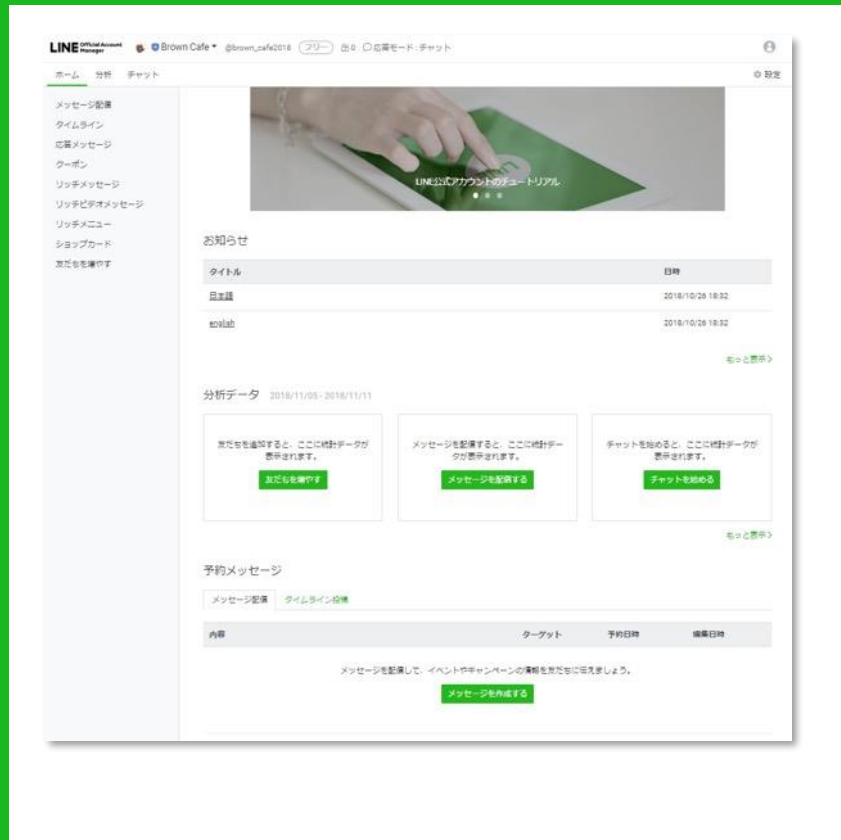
LINE Official Account Manager Brown Cafe @brown_cafe2018 フリー 0 応答モード：チャット

ホーム 分析 チャット

設定

メッセージ配信
タイムライン
応答メッセージ
クーポン
リッチメッセージ
リッチビデオメッセージ
リッチメニュー
ショップカード
友だちを増やす

LINE公式アカウントのチュートリアル

お知らせ

| タイトル | 日時 |
|---|---|
| 日本語 | 2018/10/26 18:32 |
| english | 2018/10/26 18:32 |

もっと表示

分析データ 2018/11/05 - 2018/11/11

友だちを追加すると、ここに統計データが表示されます。
友だちを増やす

メッセージを配信すると、ここに統計データが表示されます。
メッセージを配信する

チャットを始めると、ここに統計データが表示されます。
チャットを始める

もっと表示

予約メッセージ

メッセージ配信 タイムライン投稿

| 内容 | ターゲット | 予約日時 | 編集日時 |
|---|---|---|---|

メッセージを配信して、イベントやキャンペーンの情報を友だちに伝えましょう。
メッセージを作成する